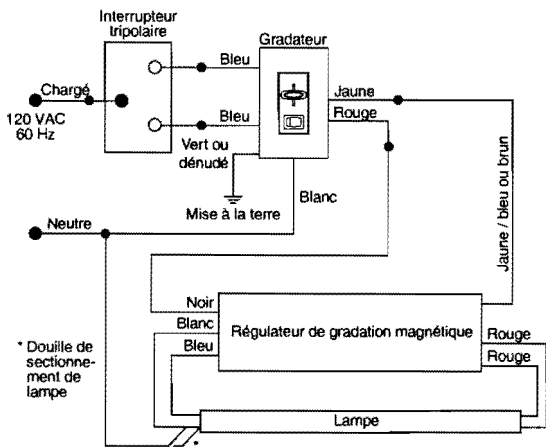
Interrupteur tripolaire

Gradateur

Chargé

120 VAC 60 Hz

Bleu

Bleu

Jaune

Rouge

Vert ou dénudé

Blanc

Mise à la terre

Neutre

Jaune / bleu ou brun

Noir

Blanc

Bleu

Régulateur de gradation magnétique

Rouge

Rouge

* Douille de sectionnement de lampe

Lampe

*